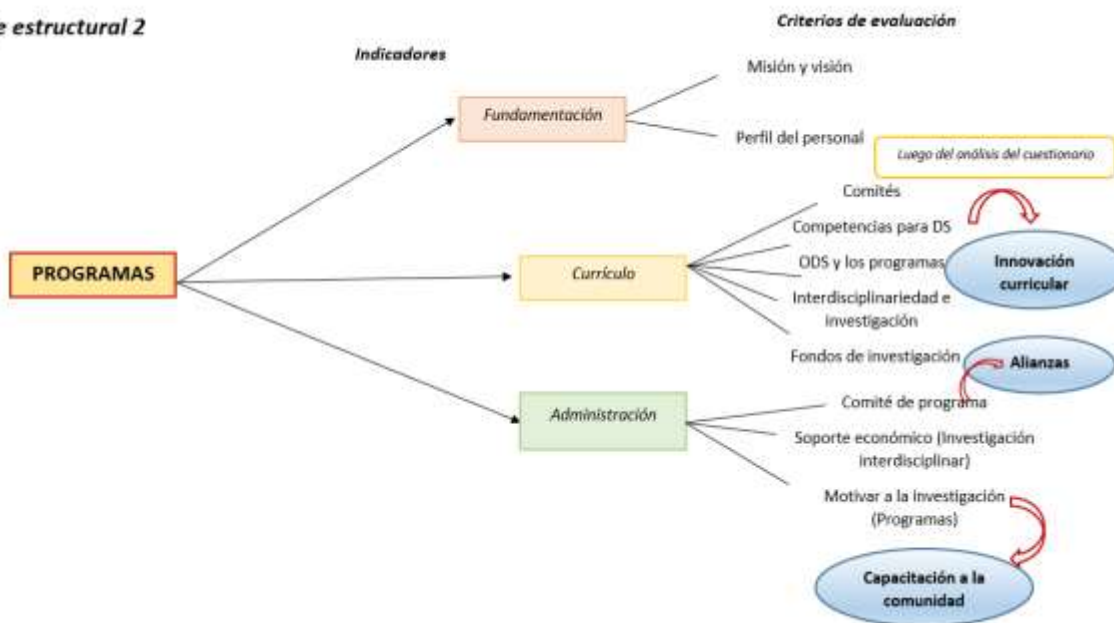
e estructural 2

Indicadores

Criterios de evaluación

PROGRAMAS

Fundamentación

Misión y visión

Perfil del personal

Luego del análisis del cuestionario

Currículo

Comités

Competencias para DS

ODS y los programas

Interdisciplinariedad e investigación

Fondos de investigación

Innovación curricular

Alianzas

Administración

Comité de programa

Soporte económico (Investigación interdisciplinar)

Motivar a la investigación (Programas)

Capacitación a la comunidad